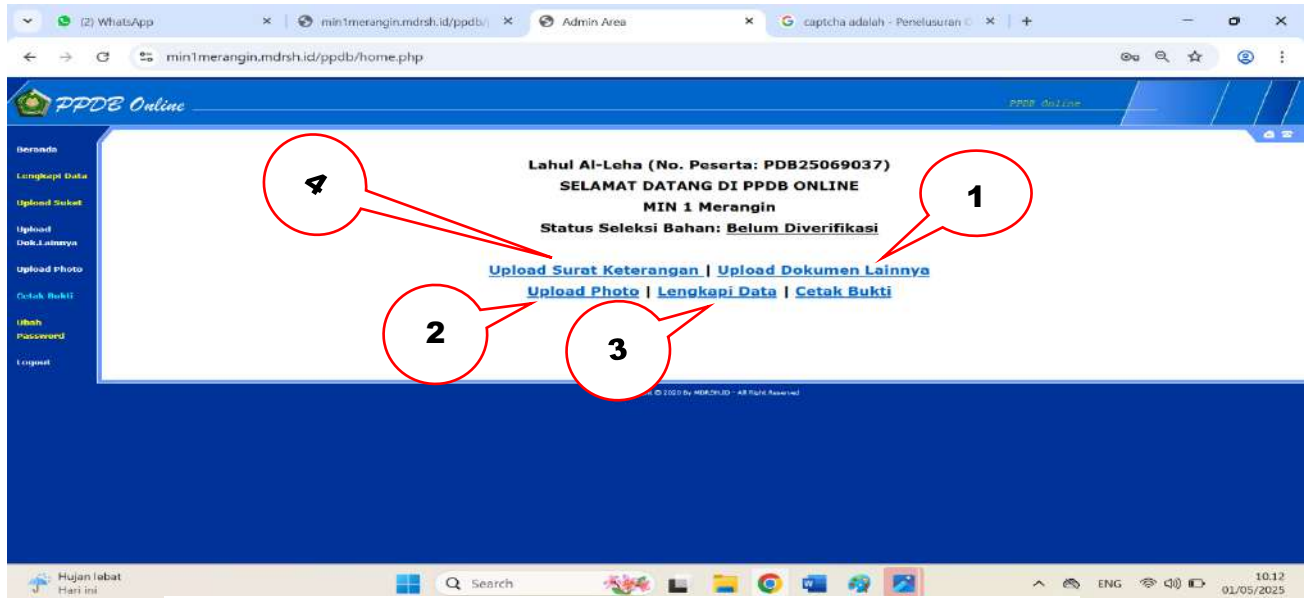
(2) WhatsApp
min1merangin.mdrsh.id/ppdb/
Admin Area
captcha adalah - Penelusuran
min1merangin.mdrsh.id/ppdb/home.php

PPDB Online
PPDB Online

Beranda
Lengkapi Data
Upload Suket
Upload Dok.Lainnya
Upload Photo
Cetak Bukti
Ubah Password
Logout

Lahul Al-Leha (No. Peserta: PDB25069037)
SELAMAT DATANG DI PPDB ONLINE
MIN 1 Merangin
Status Seleksi Bahan: Belum Diverifikasi

Upload Surat Keterangan | Upload Dokumen Lainnya
Upload Photo | Lengkapi Data | Cetak Bukti

4
1
2
3

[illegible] © 2020 By MDRSHJD - All Right Reserved

Hujan lebat
Hari ini
Search
ENG
10.12
01/05/2025